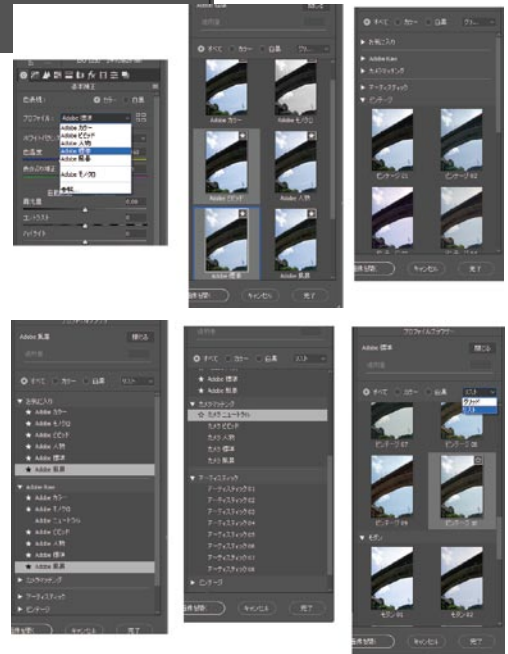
基本補正

色表現： カラー 白黒

プロファイル： Adobe 標準

Adobe カラー
Adobe ビビッド
Adobe 人物
Adobe 標準
Adobe 風景
Adobe モノクロ
参照...

ホワイトバランス
色温度
色かぶり補正
露光量 0.00
コントラスト 0
ハイライト 0

Adobe 標準
適用量

すべて カラー 白黒 グリ...

Adobe カラー
Adobe モノクロ
Adobe ビビッド
Adobe 人物
Adobe 標準
Adobe 風景

設定を閉じる キャンセル 完了

すべて カラー 白黒 グリ...

お気に入り
Adobe Raw
カメラマッチング
アーティスティック
ビンテージ

ビンテージ 01
ビンテージ 02
ビンテージ 03
ビンテージ 04

設定を閉じる キャンセル 完了

プロファイルブラウザー
Adobe 風景 閉じる
適用量

すべて カラー 白黒 リスト

お気に入り
Adobe カラー
Adobe モノクロ
Adobe ビビッド
Adobe 人物
Adobe 標準
Adobe 風景

Adobe Raw
Adobe カラー
Adobe モノクロ
Adobe ニュートラル
Adobe ビビッド
Adobe 人物
Adobe 標準
Adobe 風景

カメラマッチング
アーティスティック
ビンテージ

設定を閉じる キャンセル 完了

適用量

すべて カラー 白黒 リスト

Adobe 標準
Adobe 風景

カメラマッチング
カメラ ニュートラル
カメラ ビビッド
カメラ 人物
カメラ 標準
カメラ 風景

アーティスティック
アーティスティック 01
アーティスティック 02
アーティスティック 03
アーティスティック 04
アーティスティック 05
アーティスティック 06
アーティスティック 07
アーティスティック 08

ビンテージ

設定を閉じる キャンセル 完了

プロファイルブラウザー
Adobe 標準 閉じる
適用量

すべて カラー 白黒 リスト
グリッド
リスト

ビンテージ 07
ビンテージ 08
ビンテージ 09
ビンテージ 10

モダン
モダン 01
モダン 02

設定を閉じる キャンセル 完了